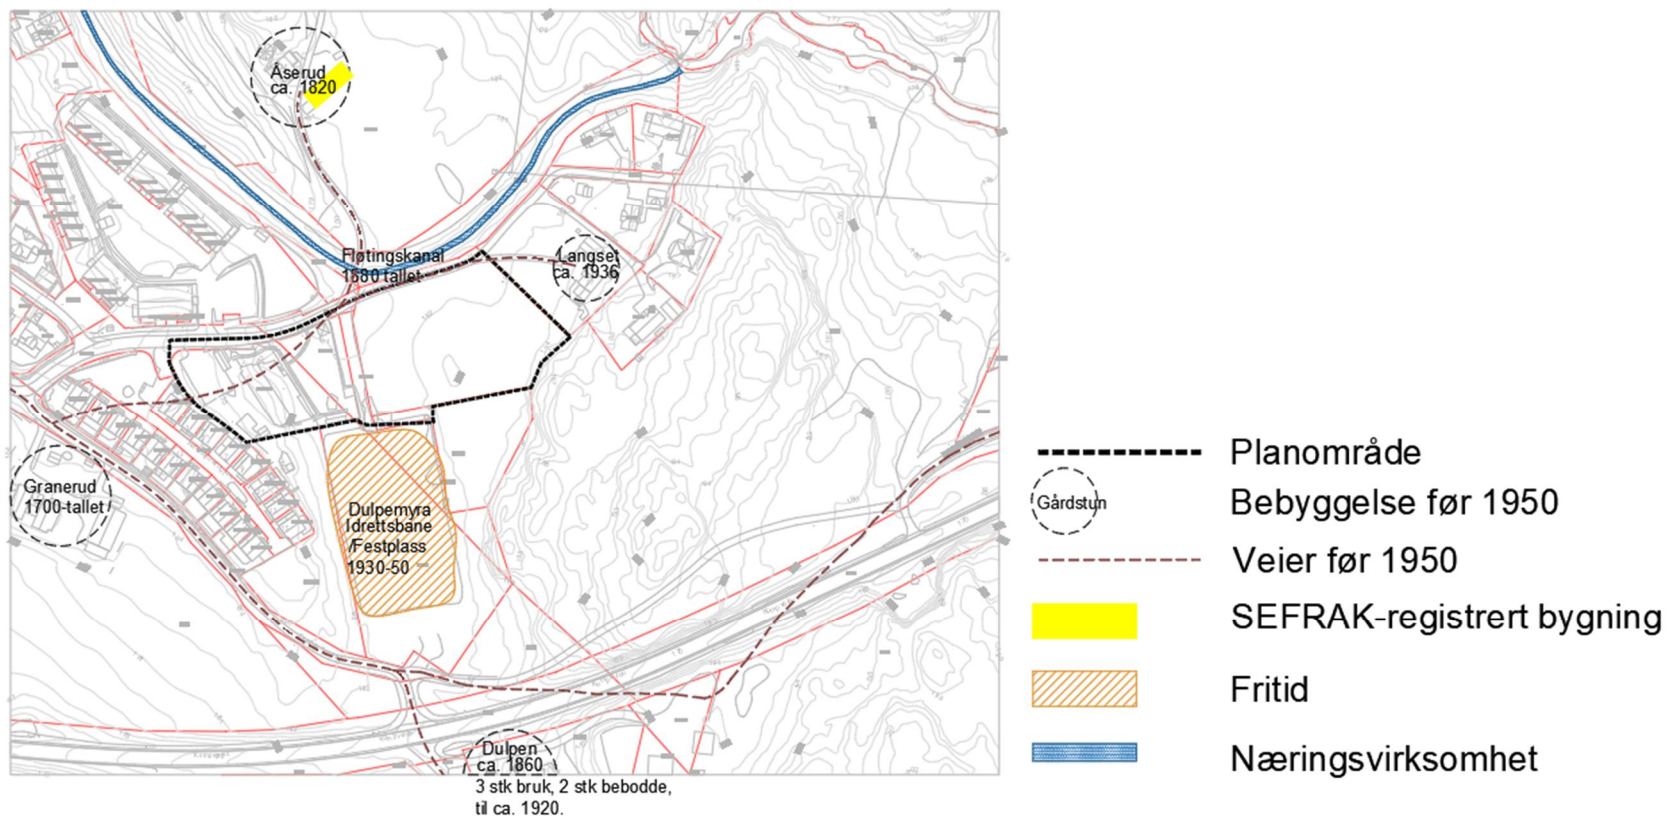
Åserud
ca. 1820

Fløtingskanal
1880 tallet

Langset
ca. 1936

Granerud
1700-tallet

Dulpemyra
Idrettsbane
/Festplass
1930-50

Dulpen
ca. 1860
3 stk bruk, 2 stk bebodde,
til ca. 1920.

Planområde
Gårdstun
Bebyggelse før 1950
Veier før 1950
SEFRAK-registrert bygning
Fritid
Næringsvirksomhet